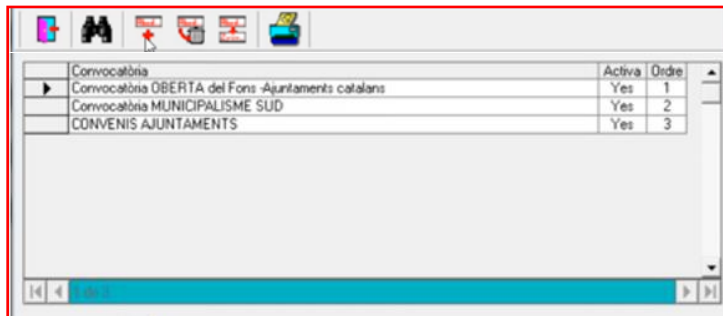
| | Convocatòria | Activa | Ordre |
|---|---|---|---|
| ▶ | Convocatòria OBERTA del Fons -Ajuntaments catalans | Yes | 1 |
| | Convocatòria MUNICIPALISME SUD | Yes | 2 |
| | CONVENIS AJUNTAMENTS | Yes | 3 |

1 de 3